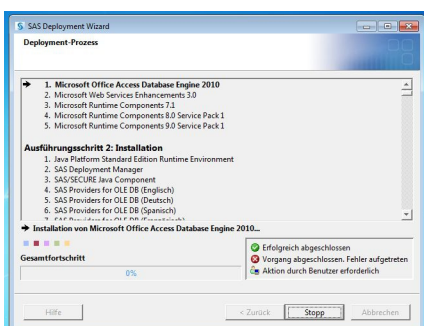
SAS Deployment Wizard

Deployment-Prozess

1. Microsoft Office Access Database Engine 2010
2. Microsoft Web Services Enhancements 3.0
3. Microsoft Runtime Components 7.1
4. Microsoft Runtime Components 8.0 Service Pack 1
5. Microsoft Runtime Components 9.0 Service Pack 1

Ausführungsschritt 2: Installation
1. Java Platform Standard Edition Runtime Environment
2. SAS Deployment Manager
3. SAS/SECURE Java Component
4. SAS Providers for OLE DB (Englisch)
5. SAS Providers for OLE DB (Deutsch)
6. SAS Providers for OLE DB (Spanisch)
7. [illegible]

Installation von Microsoft Office Access Database Engine 2010...

Gesamtfortschritt

0%

Erfolgreich abgeschlossen
Vorgang abgeschlossen. Fehler aufgetreten
Aktion durch Benutzer erforderlich

Hilfe

< Zurück

Stopp

Abbrechen